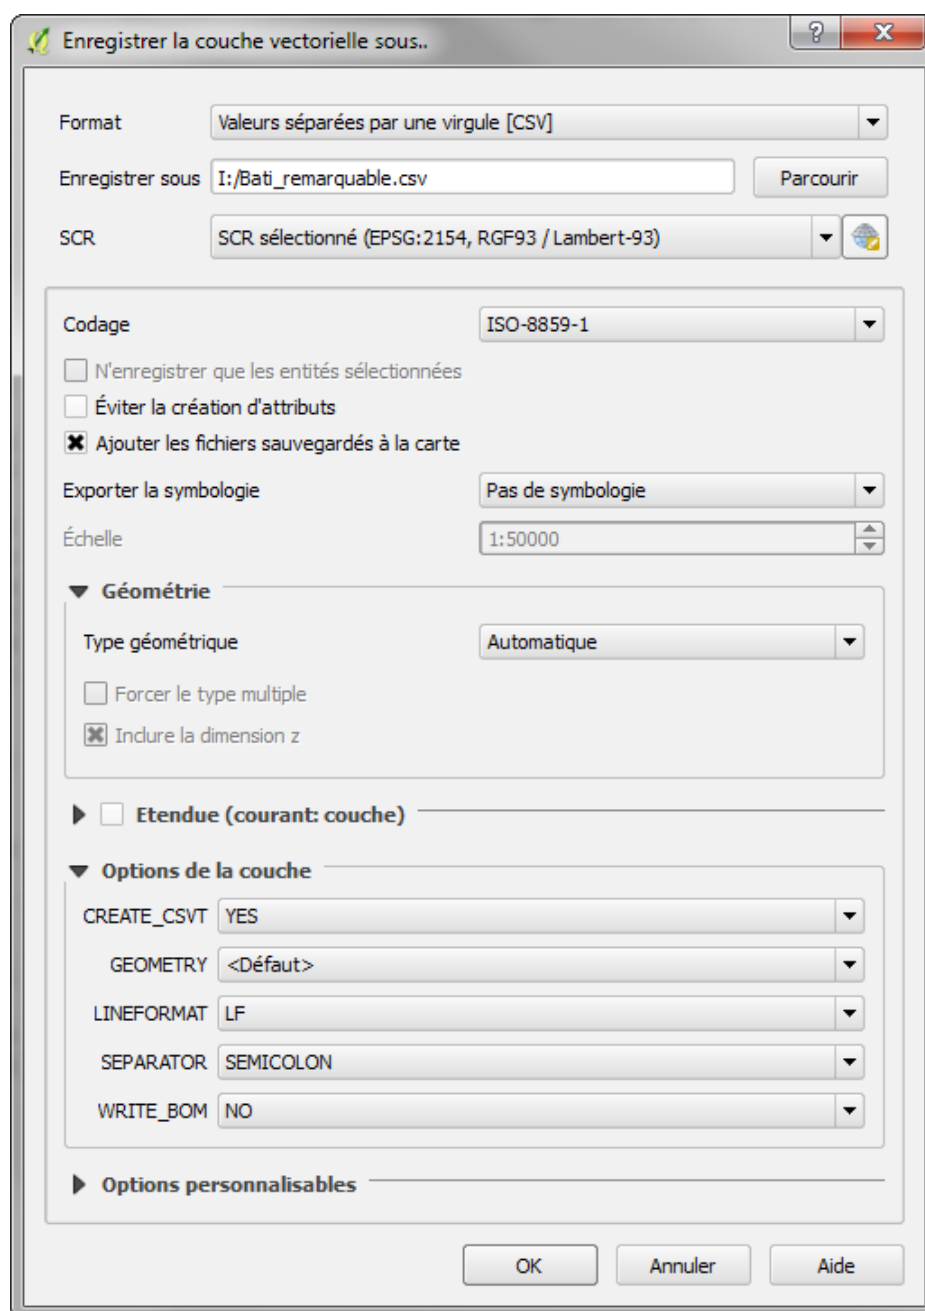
Enregistrer la couche vectorielle sous..

?

x

Format
Valeurs séparées par une virgule [CSV]

Enregistrer sous
I:/Bati_remarquable.csv
Parcourir

SCR
SCR sélectionné (EPSG:2154, RGF93 / Lambert-93)

Codage
ISO-8859-1

N'enregistrer que les entités sélectionnées

Éviter la création d'attributs

Ajouter les fichiers sauvegardés à la carte

Exporter la symbologie
Pas de symbologie

Échelle
1:50000

Géométrie

Type géométrique
Automatique

Forcer le type multiple

Inclure la dimension z

Etendue (courant: couche)

Options de la couche

CREATE_CSVT
YES

GEOMETRY
<Défaut>

LINEFORMAT
LF

SEPARATOR
SEMICOLON

WRITE_BOM
NO

Options personnalisables

OK
Annuler
Aide